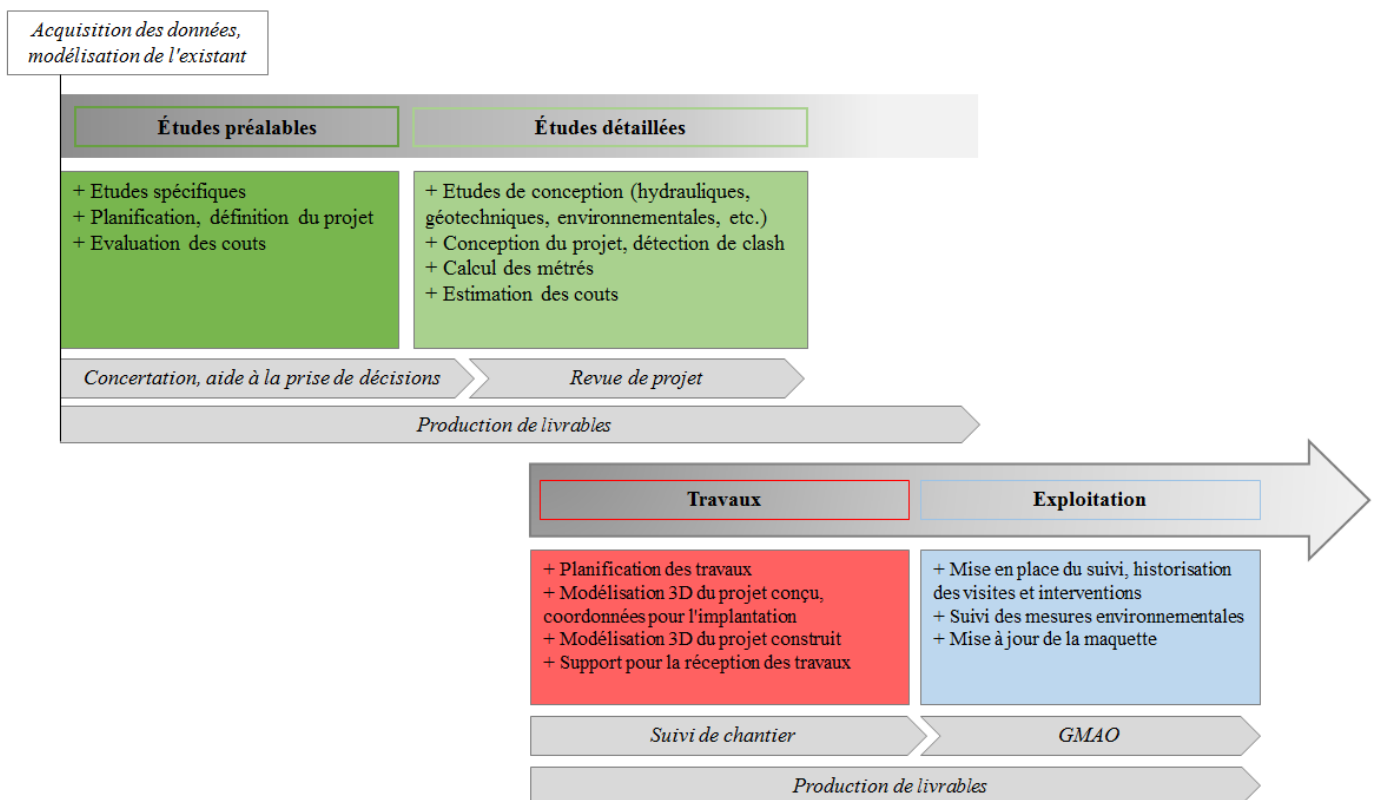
Acquisition des données, modélisation de l'existant

Études préalables

Études détaillées

+ Etudes spécifiques
+ Planification, définition du projet
+ Evaluation des couts

+ Etudes de conception (hydrauliques, géotechniques, environnementales, etc.)
+ Conception du projet, détection de clash
+ Calcul des métrés
+ Estimation des couts

Concertation, aide à la prise de décisions

Revue de projet

Production de livrables

Travaux

Exploitation

+ Planification des travaux
+ Modélisation 3D du projet conçu, coordonnées pour l'implantation
+ Modélisation 3D du projet construit
+ Support pour la réception des travaux

+ Mise en place du suivi, historisation des visites et interventions
+ Suivi des mesures environnementales
+ Mise à jour de la maquette

Suivi de chantier

GMAO

Production de livrables